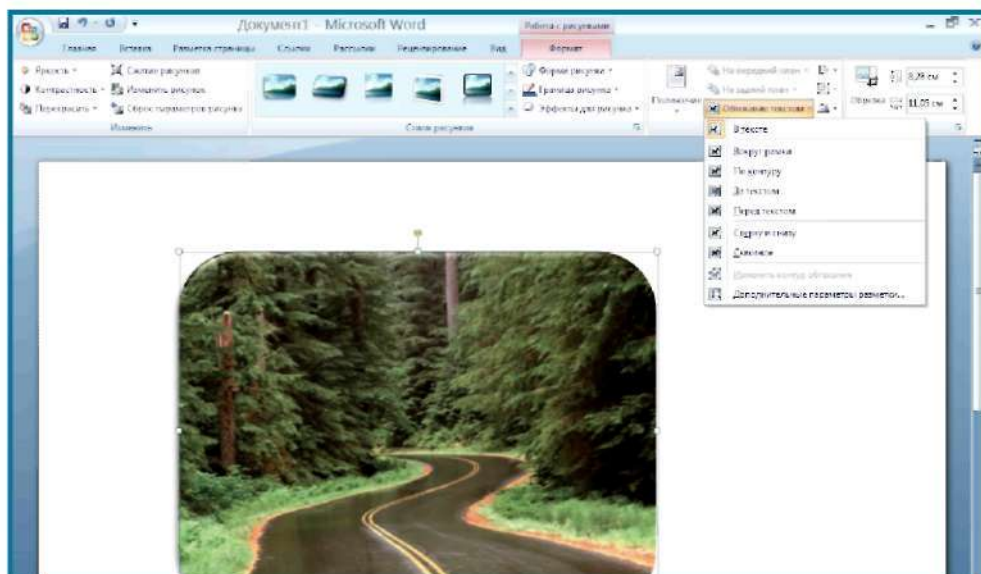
Документ1 - Microsoft Word

Работа с рисунками

Главная Вставка Разметка страницы Ссылки Рассылки Рецензирование Вид Формат

Яркость Сжатие рисунков Контрастность Изменить рисунок Перекрасить Сброс параметров рисунка Изменить

Стили рисунков

Форма рисунка Граница рисунка Эффекты для рисунка

Положение На передний план На задний план Обтекание текстом

Обрезка 8,29 см 11,05 см

В тексте
Вокруг рамки
По контуру
За текстом
Перед текстом
Сверху и снизу
Сквозное
Изменить контур обтекания
Дополнительные параметры разметки...